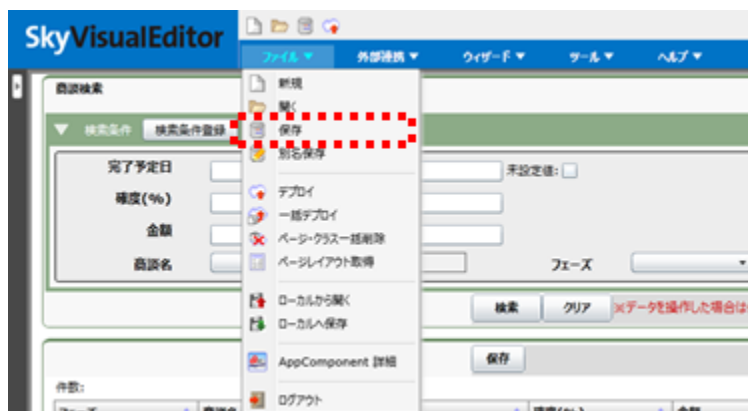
SkyVisualEditor

ファイル ▼ 外部連携 ▼ ウィザード ▼ ツール ▼ ヘルプ ▼

商談検索

▼ 検索条件 検索条件登録

完了予定日

確度(%)

金額

商談名

未設定値:

フェーズ

新規
開く
保存
別名保存
デプロイ
一括デプロイ
ページ・クラス一括削除
ページレイアウト取得
ローカルから開く
ローカルへ保存
AppComponent 詳細
ログアウト

検索 クリア ×データを操作した場合は

保存

件数:

フェーズ 商談名 確度(%) 金額